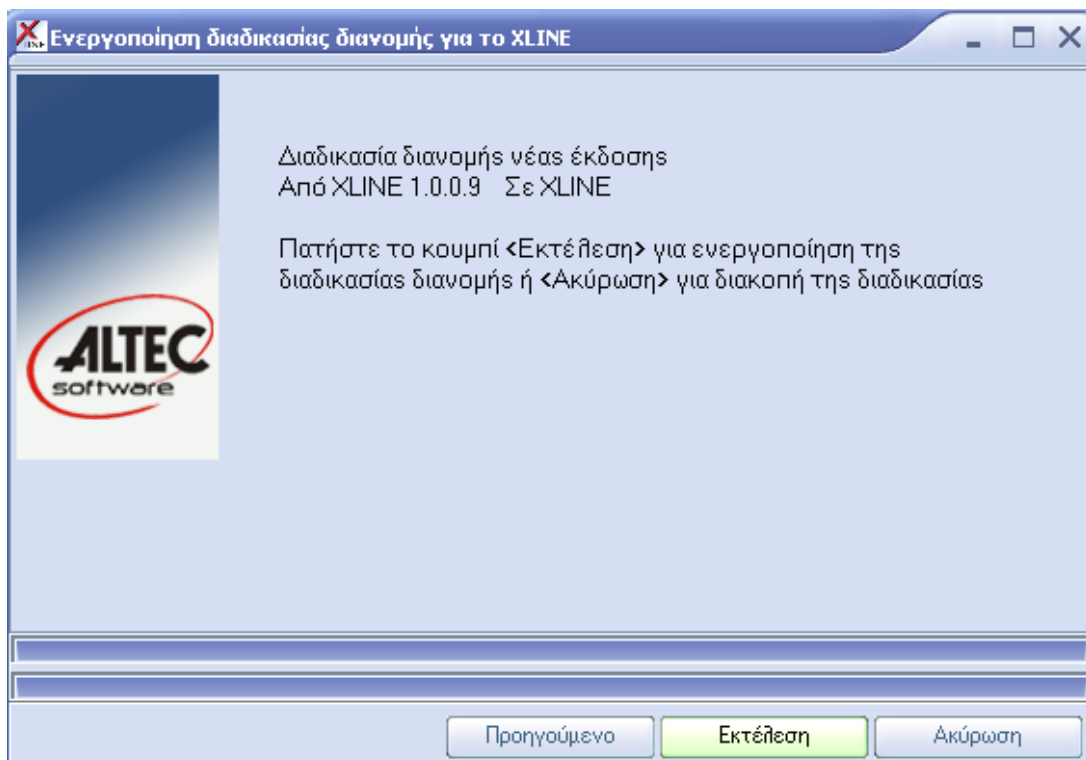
Ενεργοποίηση διαδικασίας διανομής για το XLINE

Διαδικασία διανομής νέας έκδοσης
Από XLINE 1.0.0.9 Σε XLINE

Πατήστε το κουμπί <Εκτέλεση> για ενεργοποίηση της διαδικασίας διανομής ή <Ακύρωση> για διακοπή της διαδικασίας

ALTEC
software

Προηγούμενο
Εκτέλεση
Ακύρωση